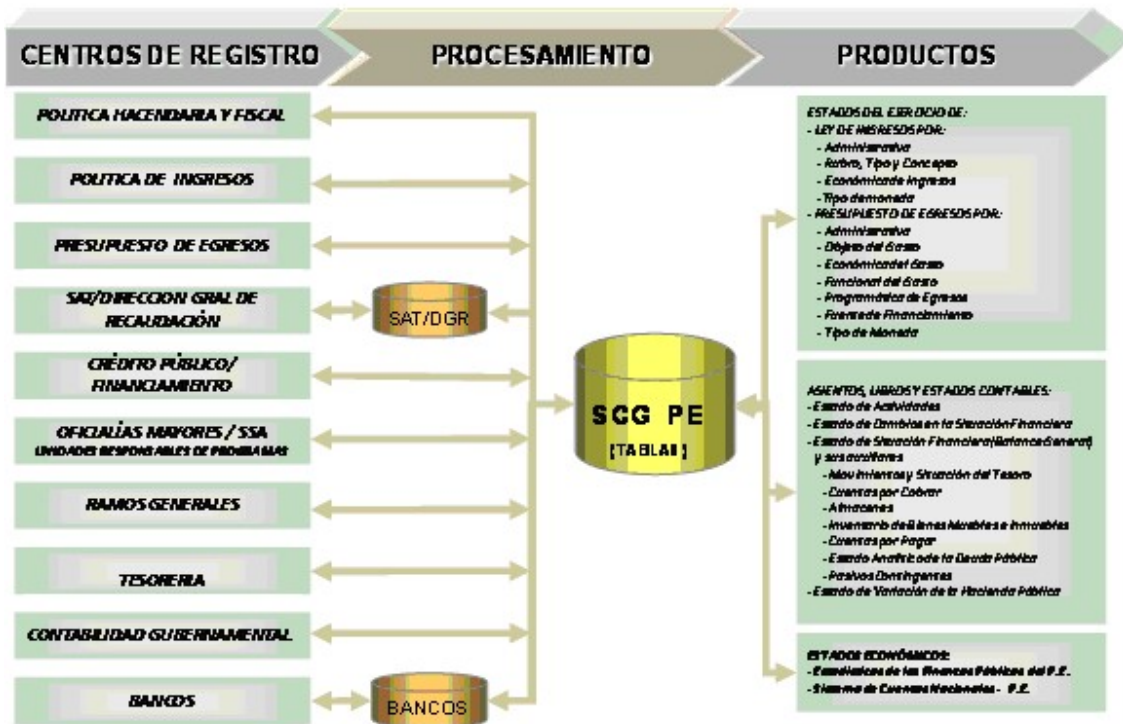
CENTROS DE REGISTRO

PROCESAMIENTO

PRODUCTOS

POLITICA HACENDARIA Y FISCAL

POLITICA DE INGRESOS

PRESUPUESTO DE EGRESOS

SAT/DIRECCION GRAL DE RECAUDACIÓN

CRÉDITO PÚBLICO/ FINANCIAMIENTO

OFICIALÍAS MAYORES / SSA
UNIDADES RESPONSABLES DE PROGRAMAS

RAMOS GENERALES

TESORERIA

CONTABILIDAD GUBERNAMENTAL

BANCOS

SAT/DGR

BANCOS

SCG PE
(TABLAS)

ESTADOS DEL EJERCICIO DE:
- LEY DE INGRESOS POR:
- Administrativa
- Rubro, Tipo y Concepto
- Económica de Ingresos
- Tipo de moneda
- PRESUPUESTO DE EGRESOS POR:
- Administrativa
- Objeto del Gasto
- Económica del Gasto
- Funcional del Gasto
- Programática de Egresos
- Fuente de Financiamiento
- Tipo de Moneda

ASIENTOS, LIBROS Y ESTADOS CONTABLES:
- Estado de Actividades
- Estado de Cambios en la Situación Financiera
- Estado de Situación Financiera (Balance General) y sus auxiliares
- Movimientos y Situación del Tesoro
- Cuentas por Cobrar
- Almacenes
- Inventario de Bienes Muebles e Inmuebles
- Cuentas por Pagar
- Estado Analítico de la Deuda Pública
- Pasivos Contingentes
- Estado de Variación de la Hacienda Pública

ESTADOS ECONÓMICOS:
- Estadísticas de las Finanzas Públicas del P.E.
- Sistema de Cuentas Nacionales - P.E.